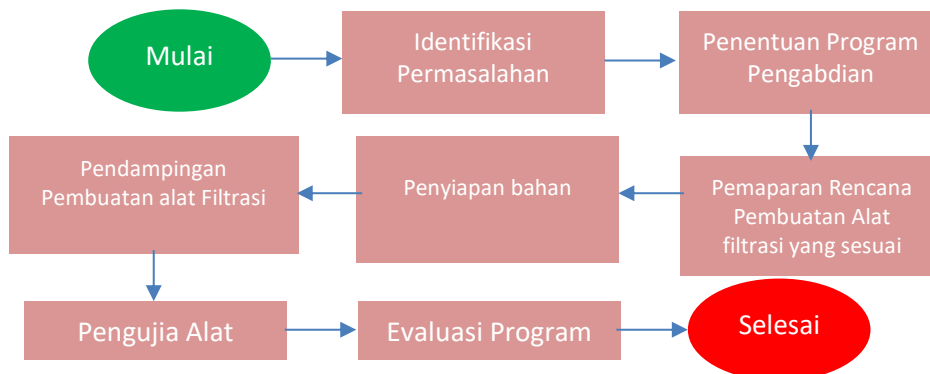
Mulai

Identifikasi Permasalahan

Penentuan Program Pengabdian

Pemaparan Rencana Pembuatan Alat filtrasi yang sesuai

Penyiapan bahan

Pendampingan Pembuatan alat Filtrasi

Pengujia Alat

Evaluasi Program

Selesai